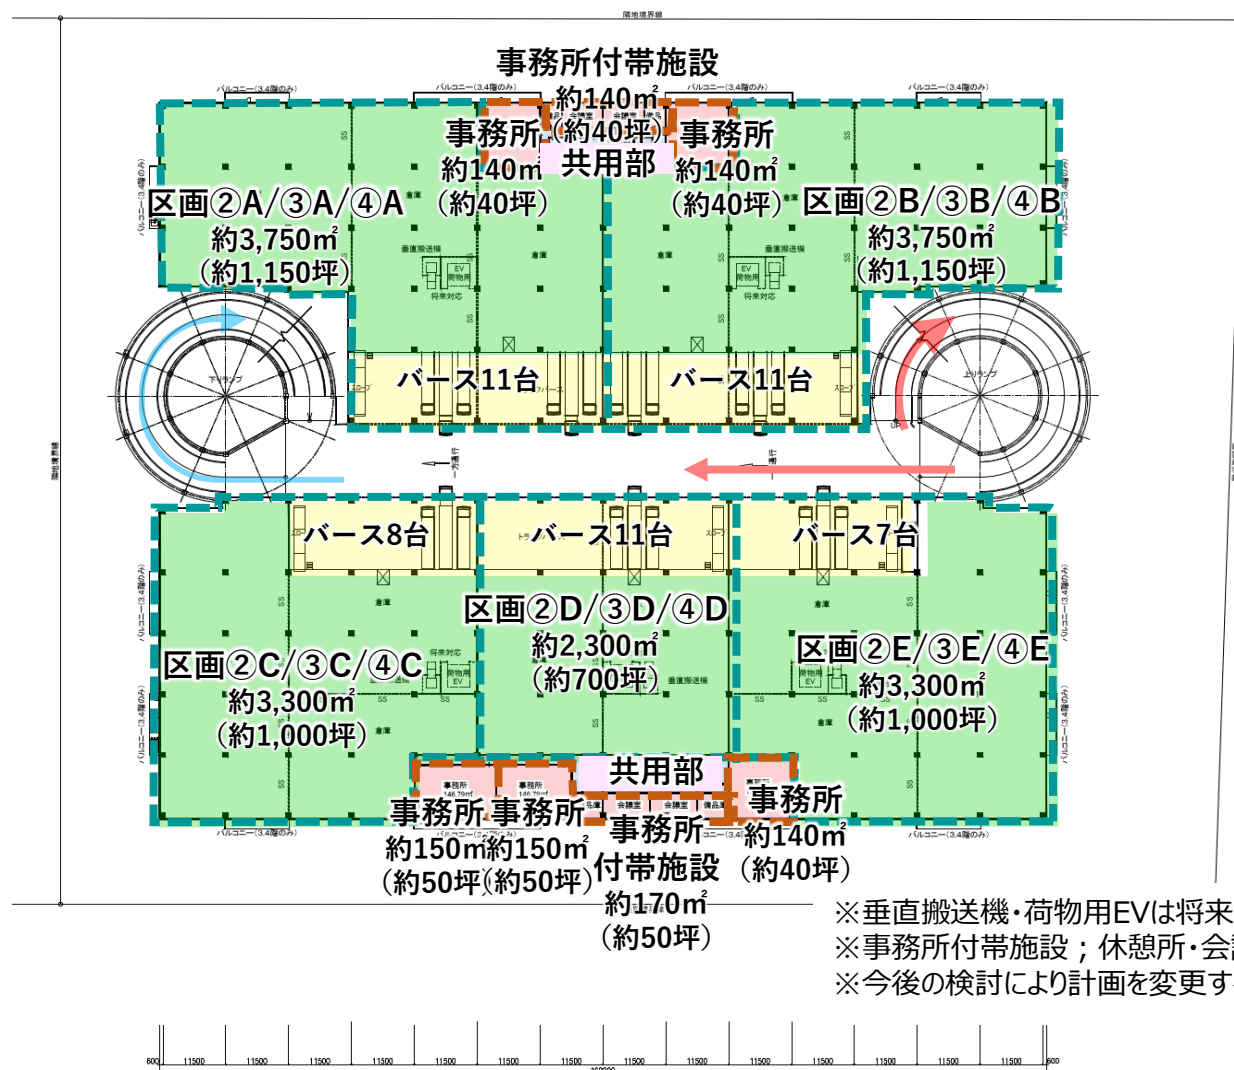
隣地境界線

事務所付帯施設
約140㎡
（約40坪）
共用部

事務所
約140㎡
（約40坪）

事務所
約140㎡
（約40坪）

区画②A/③A/④A
約3,750㎡
（約1,150坪）

区画②B/③B/④B
約3,750㎡
（約1,150坪）

バルコニー（3,4階のみ）

倉庫
垂直搬送機
EV
荷物用
将来対応

下りランプ
上りランプ

バース11台
バース11台

一方通行

バース8台
バース11台
バース7台

区画②D/③D/④D
約2,300㎡
（約700坪）

区画②C/③C/④C
約3,300㎡
（約1,000坪）

区画②E/③E/④E
約3,300㎡
（約1,000坪）

共用部

事務所
約150㎡
（約50坪）

事務所
約150㎡
（約50坪）

事務所
付帯施設
約170㎡
（約50坪）

事務所
約140㎡
（約40坪）

※垂直搬送機・荷物用EVは将来
※事務所付帯施設；休憩所・会
※今後の検討により計画を変更す

600 11500 11500 11500 11500 11500 11500 11500 11500 11500 11500 11500 11500 11500 11500 600